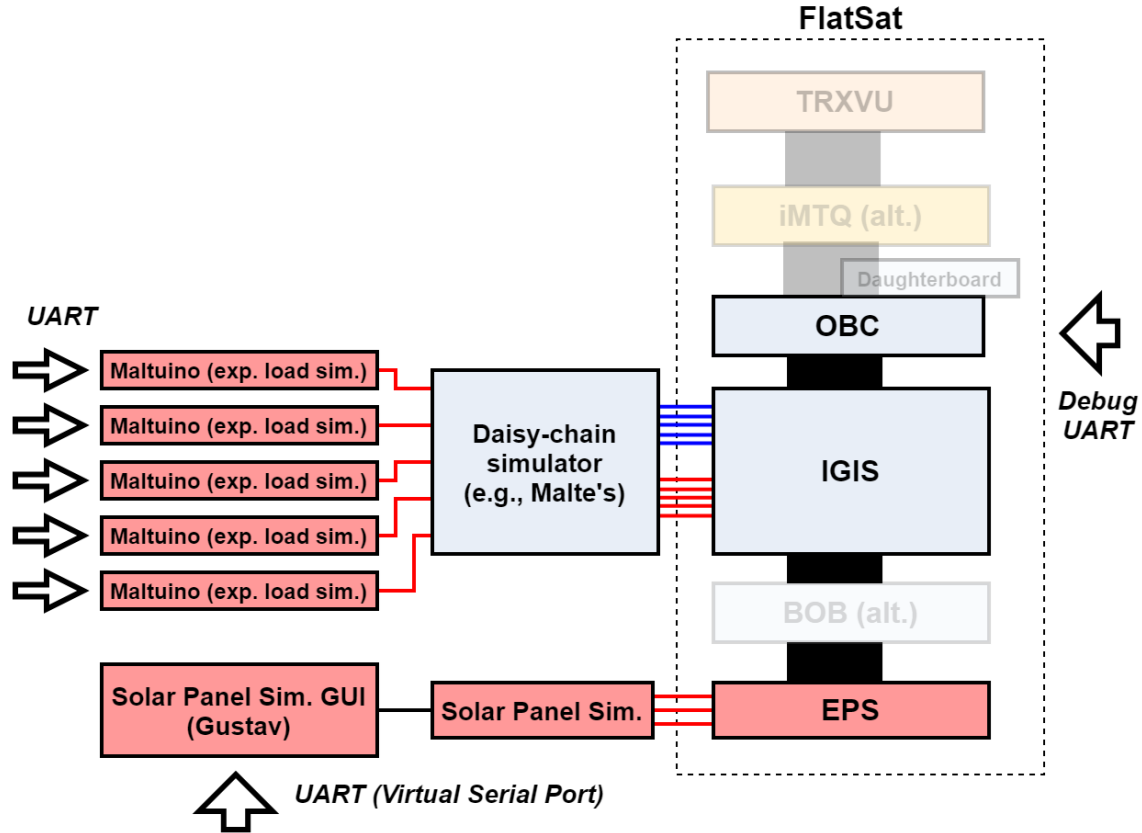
FlatSat

TRXVU

iMTQ (alt.)

Daughterboard

UART

OBC

Maltuino (exp. load sim.)

Maltuino (exp. load sim.)

Maltuino (exp. load sim.)

Maltuino (exp. load sim.)

Maltuino (exp. load sim.)

Daisy-chain simulator (e.g., Malte's)

IGIS

Debug UART

BOB (alt.)

Solar Panel Sim. GUI (Gustav)

Solar Panel Sim.

EPS

UART (Virtual Serial Port)